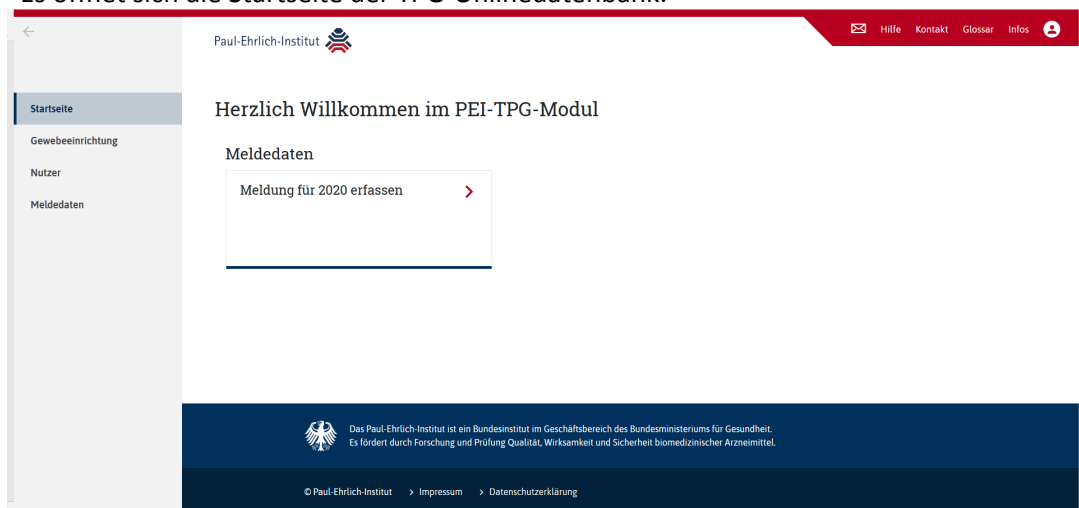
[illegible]

Paul-Ehrlich-Institut

Hilfe Kontakt Glossar Infos

Startseite
Gewebeeinrichtung
Nutzer
Meldedaten

Herzlich Willkommen im PEI-TPG-Modul

Meldedaten

Meldung für 2020 erfassen

Das Paul-Ehrlich-Institut ist ein Bundesinstitut im Geschäftsbereich des Bundesministeriums für Gesundheit. Es fördert durch Forschung und Prüfung Qualität, Wirksamkeit und Sicherheit biomedizinischer Arzneimittel.

© Paul-Ehrlich-Institut › Impressum › Datenschutzerklärung